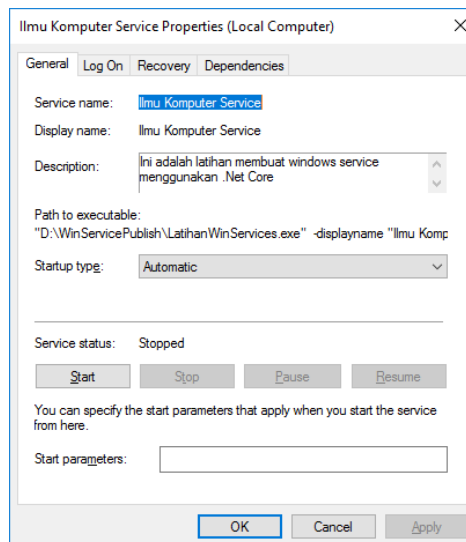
Ilmu Komputer Service Properties (Local Computer)

General | Log On | Recovery | Dependencies

Service name: Ilmu Komputer Service

Display name: Ilmu Komputer Service

Description: Ini adalah latihan membuat windows service menggunakan .Net Core

Path to executable:
"D:\WinServicePublish\LatihanWinServices.exe" -displayname "Ilmu Komp

Startup type: Automatic

Service status: Stopped

Start | Stop | Pause | Resume

You can specify the start parameters that apply when you start the service from here.

Start parameters:

OK | Cancel | Apply